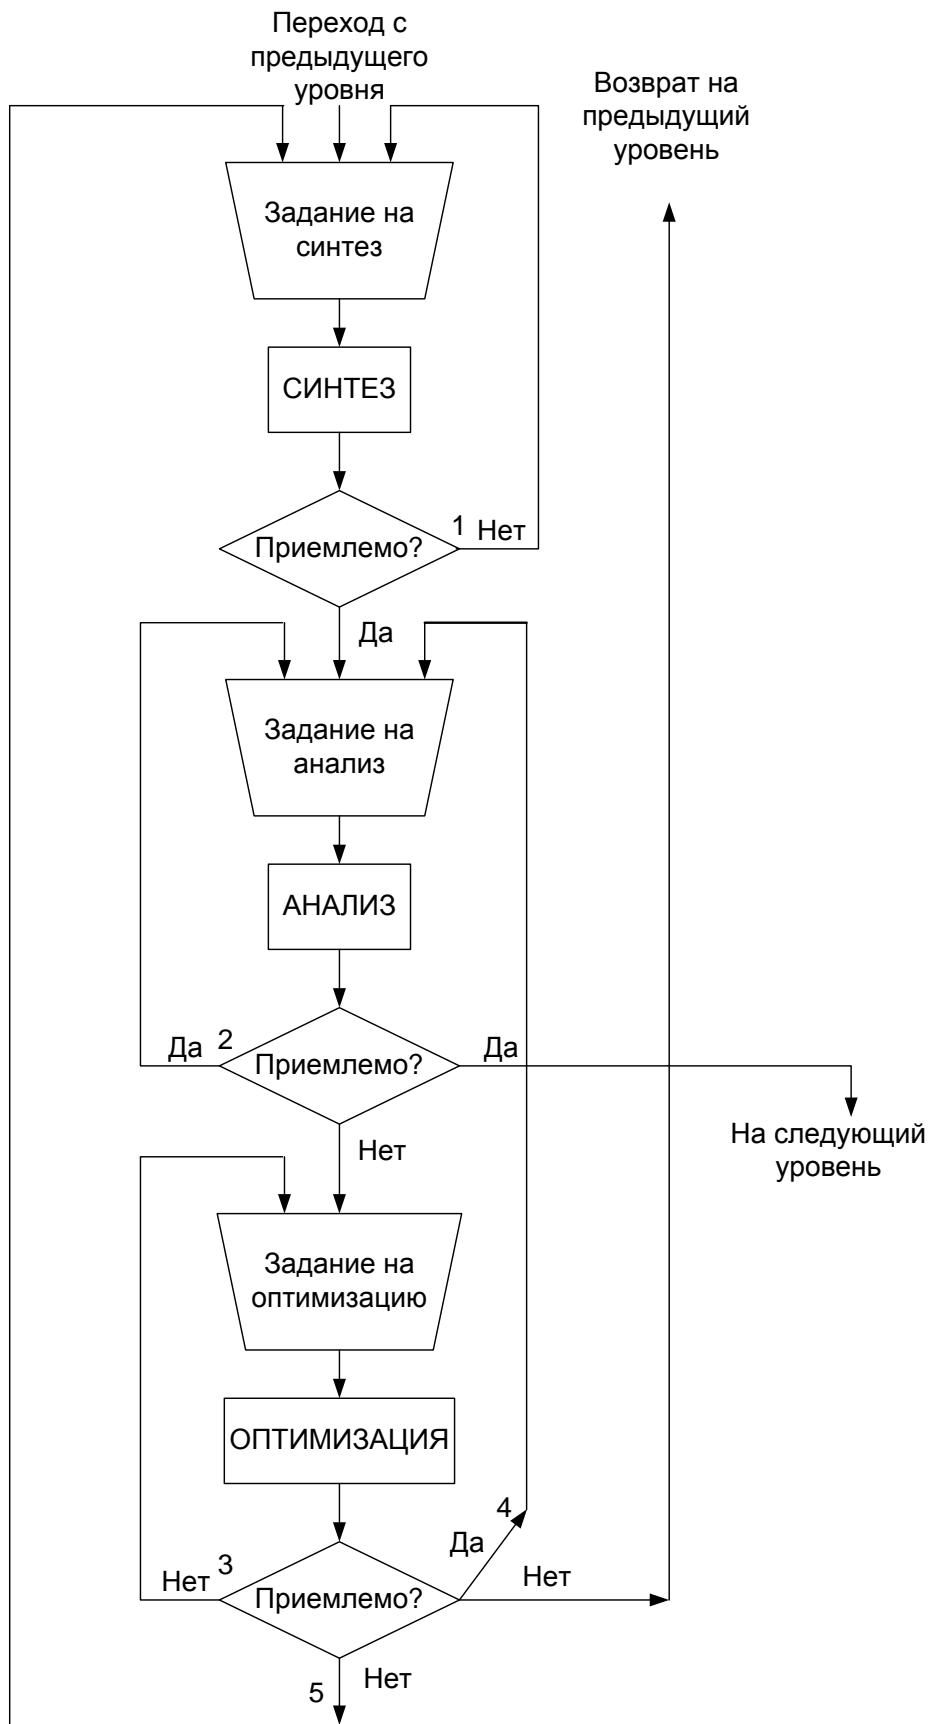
Переход с предыдущего уровня

Возврат на предыдущий уровень

Задание на синтез

СИНТЕЗ

Приемлемо?

1 Нет

Да

Задание на анализ

АНАЛИЗ

Да 2

Приемлемо?

Да

На следующий уровень

Нет

Задание на оптимизацию

ОПТИМИЗАЦИЯ

4

Да

Нет 3

Приемлемо?

Нет

5

Нет